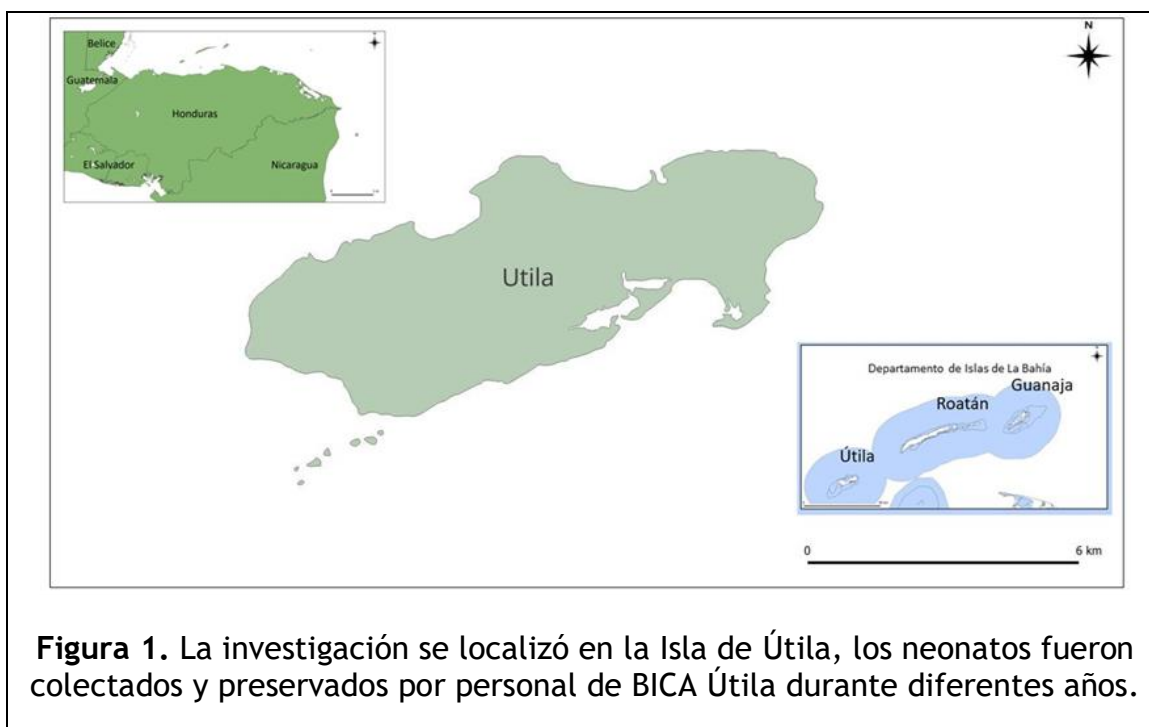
Belice
Guatemala
Honduras
El Salvador
Nicaragua

N

Utila

Departamento de Islas de La Bahía
Guanaja
Roatán
Útila

0
6 km

**Figura 1.** La investigación se localizó en la Isla de Útila, los neonatos fueron colectados y preservados por personal de BICA Útila durante diferentes años.